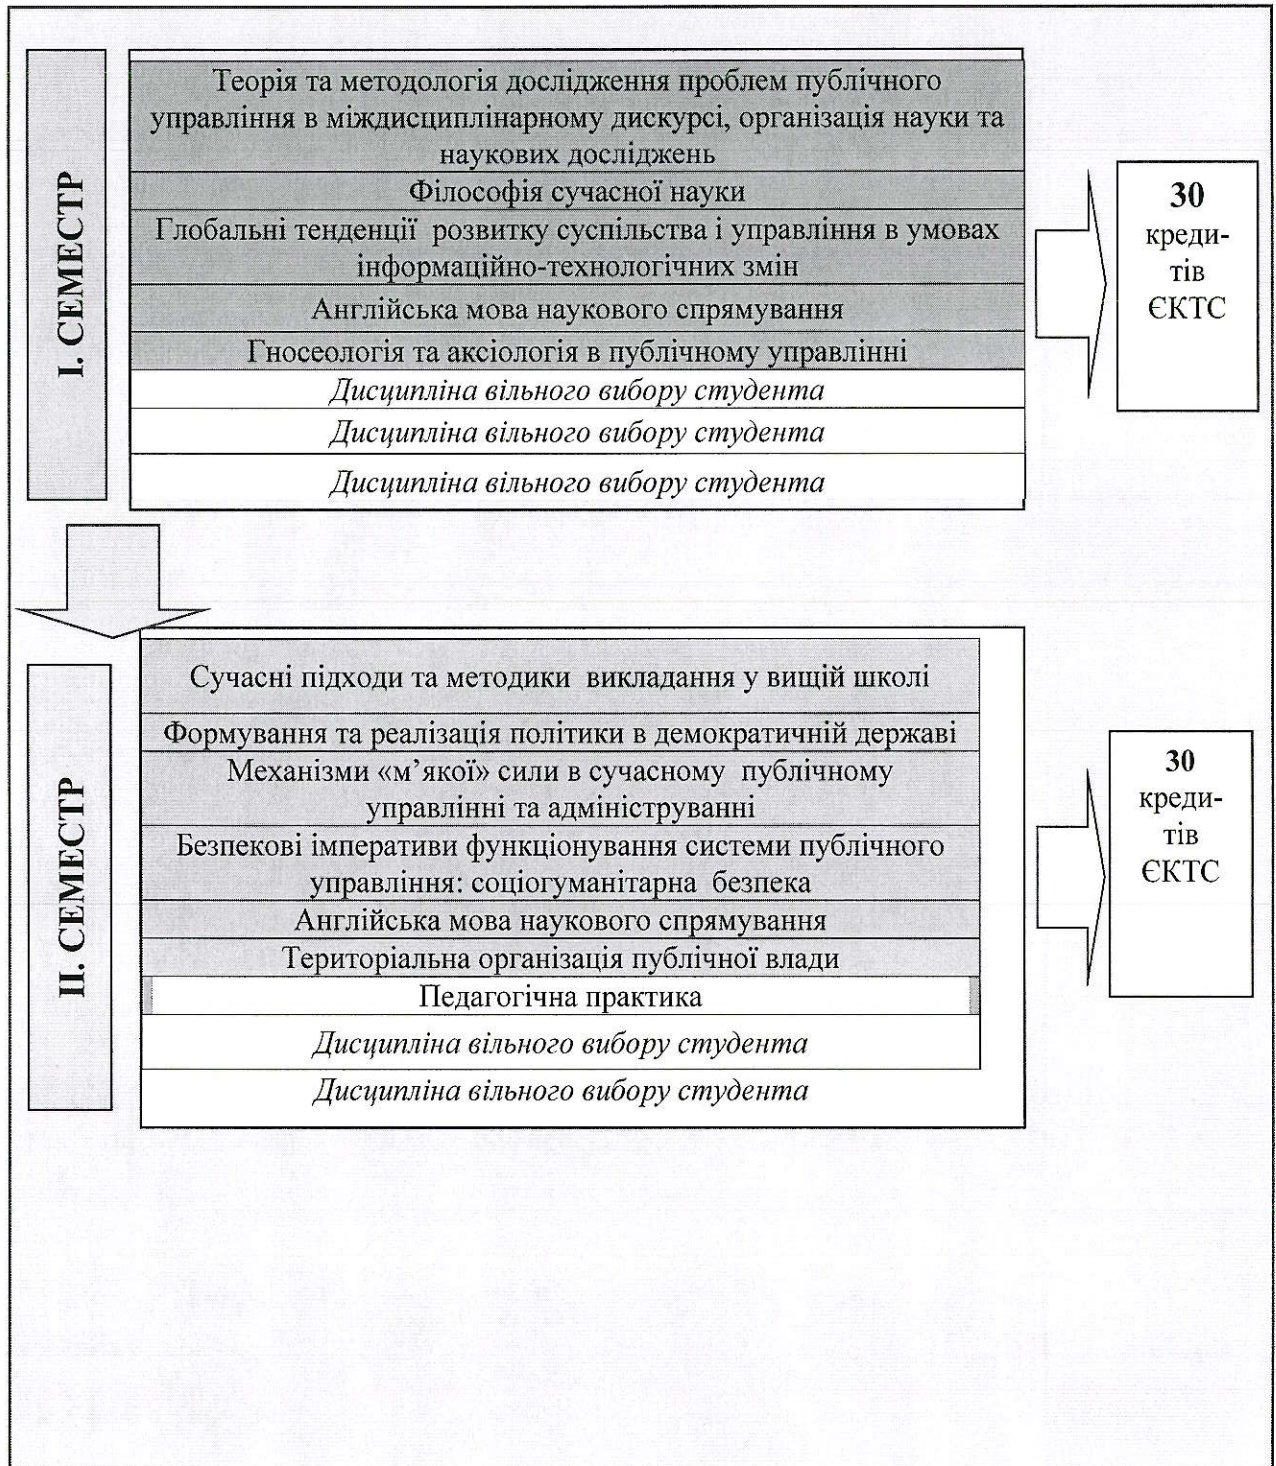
I. СЕМЕСТР

Теорія та методологія дослідження проблем публічного управління в міждисциплінарному дискурсі, організація науки та наукових досліджень

Філософія сучасної науки

Глобальні тенденції розвитку суспільства і управління в умовах інформаційно-технологічних змін

Англійська мова наукового спрямування

Гносеологія та аксіологія в публічному управлінні

*Дисципліна вільного вибору студента*

*Дисципліна вільного вибору студента*

*Дисципліна вільного вибору студента*

**30** кредитів ЄКТС

II. СЕМЕСТР

Сучасні підходи та методики викладання у вищій школі

Формування та реалізація політики в демократичній державі

Механізми «м'якої» сили в сучасному публічному управлінні та адмініструванні

Безпекові імперативи функціонування системи публічного управління: соціогуманітарна безпека

Англійська мова наукового спрямування

Територіальна організація публічної влади

Педагогічна практика

*Дисципліна вільного вибору студента*

*Дисципліна вільного вибору студента*

**30** кредитів ЄКТС